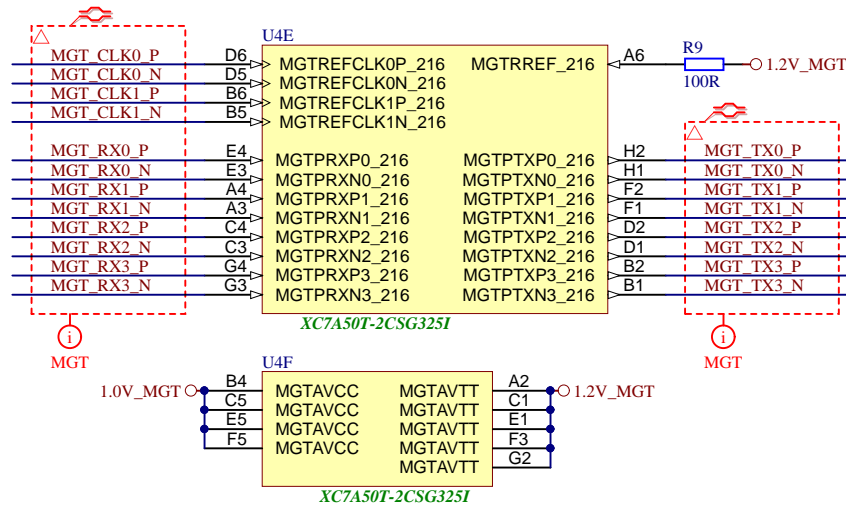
U4E

MGT_CLK0_P D6 MGTREFCLK0P_216
MGT_CLK0_N D5 MGTREFCLK0N_216
MGT_CLK1_P B6 MGTREFCLK1P_216
MGT_CLK1_N B5 MGTREFCLK1N_216

MGTRREF_216 A6 R9 100R 1.2V_MGT

MGT_RX0_P E4 MGTPRXP0_216
MGT_RX0_N E3 MGTPRXN0_216
MGT_RX1_P A4 MGTPRXP1_216
MGT_RX1_N A3 MGTPRXN1_216
MGT_RX2_P C4 MGTPRXP2_216
MGT_RX2_N C3 MGTPRXN2_216
MGT_RX3_P G4 MGTPRXP3_216
MGT_RX3_N G3 MGTPRXN3_216

MGTPTXP0_216 H2 MGT_TX0_P
MGTPTXN0_216 H1 MGT_TX0_N
MGTPTXP1_216 F2 MGT_TX1_P
MGTPTXN1_216 F1 MGT_TX1_N
MGTPTXP2_216 D2 MGT_TX2_P
MGTPTXN2_216 D1 MGT_TX2_N
MGTPTXP3_216 B2 MGT_TX3_P
MGTPTXN3_216 B1 MGT_TX3_N

XC7A50T-2CSG325I

MGT MGT

U4F

1.0V_MGT B4 MGTAVCC
C5 MGTAVCC
E5 MGTAVCC
F5 MGTAVCC

MGTAVTT A2 1.2V_MGT
MGTAVTT C1
MGTAVTT E1
MGTAVTT F3
MGTAVTT G2

XC7A50T-2CSG325I